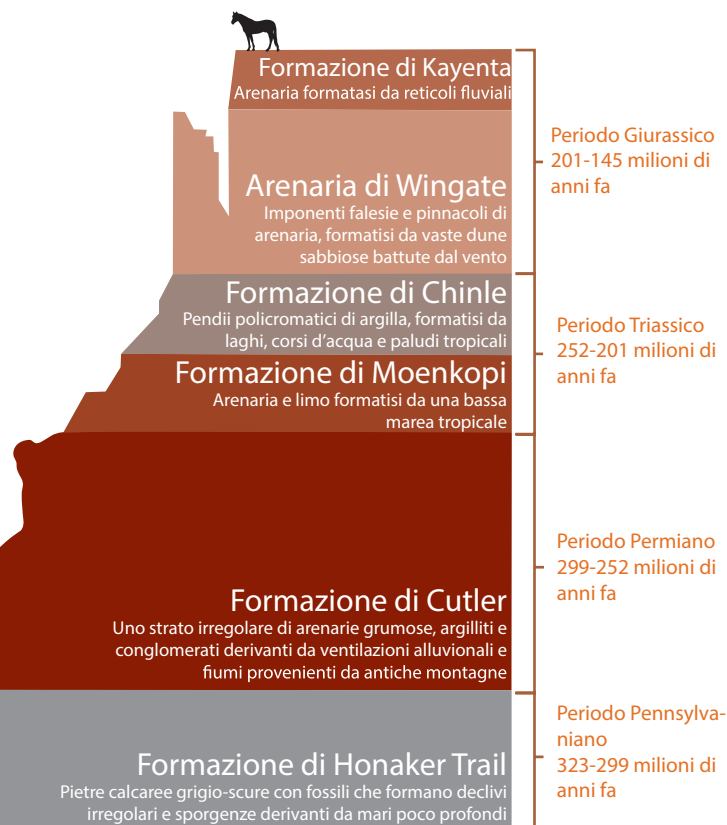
Formazione di Kayenta
Arenaria formatasi da reticoli fluviali

Arenaria di Wingate
Imponenti falesie e pinnacoli di arenaria, formatisi da vaste dune sabbiose battute dal vento

Periodo Giurassico
201-145 milioni di anni fa

Formazione di Chinle
Pendii policromatici di argilla, formatisi da laghi, corsi d'acqua e paludi tropicali

Formazione di Moenkopi
Arenaria e limo formatisi da una bassa marea tropicale

Periodo Triassico
252-201 milioni di anni fa

Formazione di Cutler
Uno strato irregolare di arenarie grumose, argilliti e conglomerati derivanti da ventilazioni alluvionali e fiumi provenienti da antiche montagne

Periodo Permiano
299-252 milioni di anni fa

Formazione di Honaker Trail
Pietre calcaree grigio-scure con fossili che formano declivi irregolari e sporgenze derivanti da mari poco profondi

Periodo Pennsylvaniano
323-299 milioni di anni fa